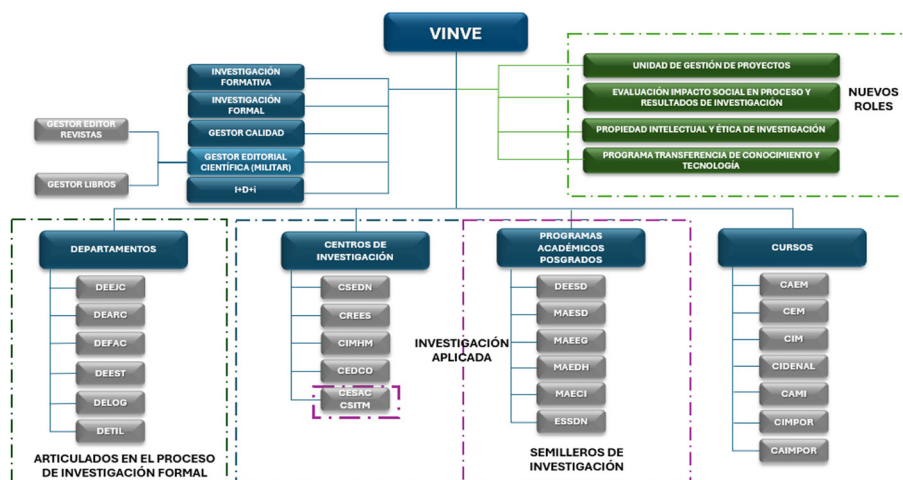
VINVE

INVESTIGACIÓN FORMATIVA
INVESTIGACIÓN FORMAL
GESTOR CALIDAD
GESTOR EDITORIAL CIENTÍFICA (MILITAR)
I+D+i

GESTOR EDITOR REVISTAS
GESTOR LIBROS

UNIDAD DE GESTIÓN DE PROYECTOS
EVALUACIÓN IMPACTO SOCIAL EN PROCESO Y RESULTADOS DE INVESTIGACIÓN
PROPIEDAD INTELECTUAL Y ÉTICA DE INVESTIGACIÓN
PROGRAMA TRANSFERENCIA DE CONOCIMIENTO Y TECNOLOGÍA

NUEVOS ROLES

DEPARTAMENTOS
DEEJC
DEARC
DEFAC
DEEST
DELOG
DETIL

ARTICULADOS EN EL PROCESO DE INVESTIGACIÓN FORMAL

CENTROS DE INVESTIGACIÓN
CSEDN
CREES
CIMHM
CEDCO
CESAC
CSITM

INVESTIGACIÓN APLICADA

PROGRAMAS ACADÉMICOS POSGRADOS
DEESD
MAESD
MAEEG
MAEDH
MAECI
ESSDN

SEMILLEROS DE INVESTIGACIÓN

CURSOS
CAEM
CEM
CIM
CIDENAL
CAMI
CIMPOR
CAIMPOR